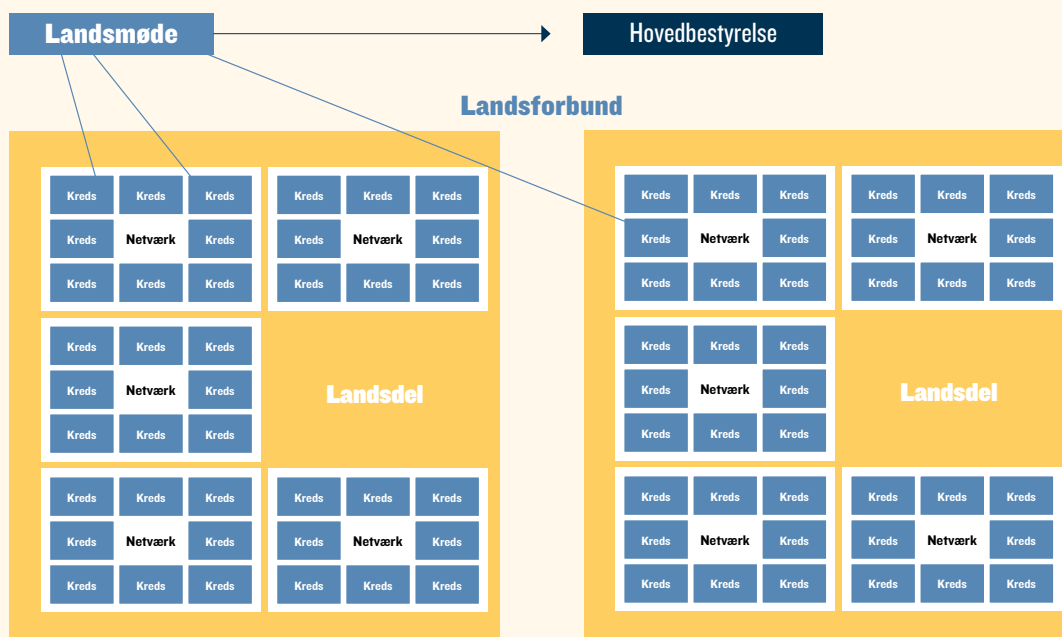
Landsmøde

Hovedbestyrelse

Landsforbund

| Kreds | Kreds | Kreds |
|---|---|---|
| Kreds | Netværk | Kreds |
| Kreds | Kreds | Kreds |

| Kreds | Kreds | Kreds |
|---|---|---|
| Kreds | Netværk | Kreds |
| Kreds | Kreds | Kreds |

| Kreds | Kreds | Kreds |
|---|---|---|
| Kreds | Netværk | Kreds |
| Kreds | Kreds | Kreds |

Landsdel

| Kreds | Kreds | Kreds |
|---|---|---|
| Kreds | Netværk | Kreds |
| Kreds | Kreds | Kreds |

| Kreds | Kreds | Kreds |
|---|---|---|
| Kreds | Netværk | Kreds |
| Kreds | Kreds | Kreds |

| Kreds | Kreds | Kreds |
|---|---|---|
| Kreds | Netværk | Kreds |
| Kreds | Kreds | Kreds |

| Kreds | Kreds | Kreds |
|---|---|---|
| Kreds | Netværk | Kreds |
| Kreds | Kreds | Kreds |

| Kreds | Kreds | Kreds |
|---|---|---|
| Kreds | Netværk | Kreds |
| Kreds | Kreds | Kreds |

Landsdel

| Kreds | Kreds | Kreds |
|---|---|---|
| Kreds | Netværk | Kreds |
| Kreds | Kreds | Kreds |

| Kreds | Kreds | Kreds |
|---|---|---|
| Kreds | Netværk | Kreds |
| Kreds | Kreds | Kreds |